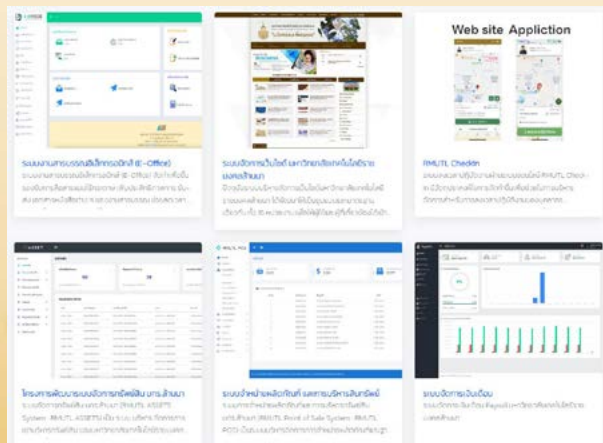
ระบบงานสารบรรณอิเล็กทรอนิกส์ (E-Office)

ระบบจัดการเว็บไซต์ มหาวิทยาลัยเทคโนโลยีราชมงคลล้านนา

Web site Appliction

RMUTL Checkin

โครงการพัฒนาระบบบริหารทรัพย์สิน มทร.ล้านนา

ระบบจำหน่ายผลิตภัณฑ์ และการบริหารสินค้าคงคลัง

ระบบจัดการเงินเดือน